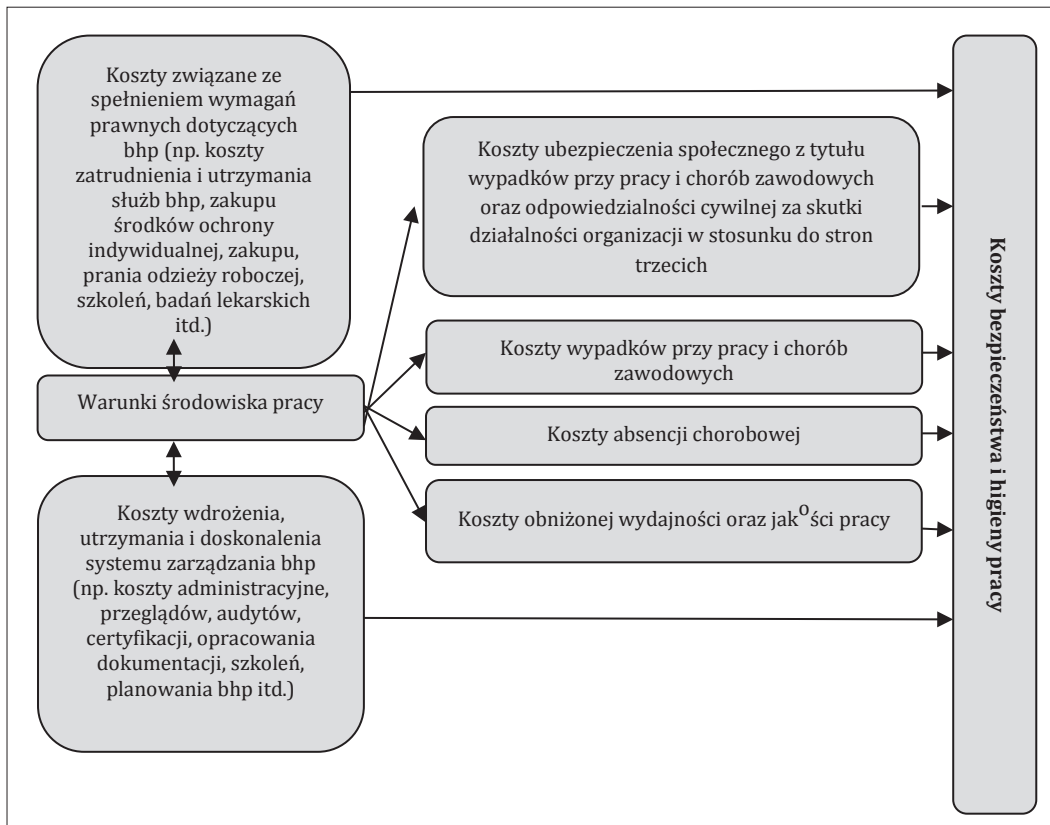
Koszty związane ze spełnieniem wymagań prawnych dotyczących bhp (np. koszty zatrudnienia i utrzymania służb bhp, zakupu środków ochrony indywidualnej, zakupu, prania odzieży roboczej, szkoleń, badań lekarskich itd.)

Warunki środowiska pracy

Koszty wdrożenia, utrzymania i doskonalenia systemu zarządzania bhp (np. koszty administracyjne, przeglądów, audytów, certyfikacji, opracowania dokumentacji, szkoleń, planowania bhp itd.)

Koszty ubezpieczenia społecznego z tytułu wypadków przy pracy i chorób zawodowych oraz odpowiedzialności cywilnej za skutki działalności organizacji w stosunku do stron trzecich

Koszty wypadków przy pracy i chorób zawodowych

Koszty absencji chorobowej

Koszty obniżonej wydajności oraz jak$^{o}$ści pracy

Koszty bezpieczeństwa i higieny pracy